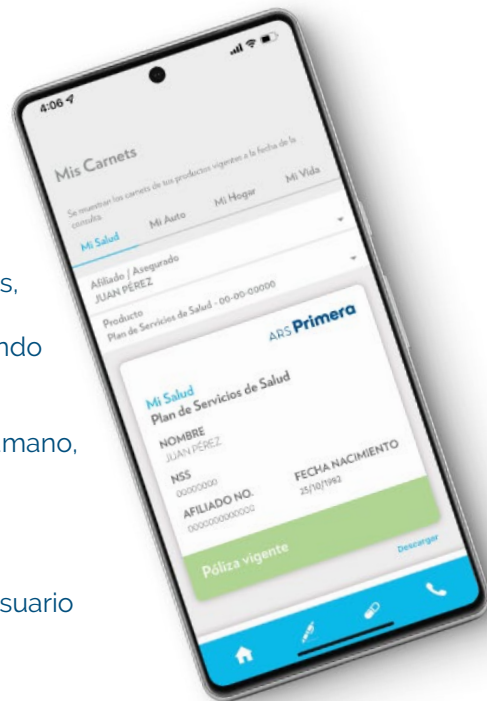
s,

ndo

mano,

suario

4:06

Mis Carnets

Se muestran los carnets de tus productos vigentes a la fecha de la consulta

Mi Salud

Mi Auto

Mi Hogar

Mi Vida

Afiliado / Asegurado
JUAN PÉREZ

Producto
Plan de Servicios de Salud - 00-00-00000

ARS Primera

Mi Salud
Plan de Servicios de Salud

NOMBRE
JUAN PÉREZ

NSS
00000000

FECHA NACIMIENTO
25/10/1982

AFILIADO NO.
000000000000

Póliza vigente

Descargar